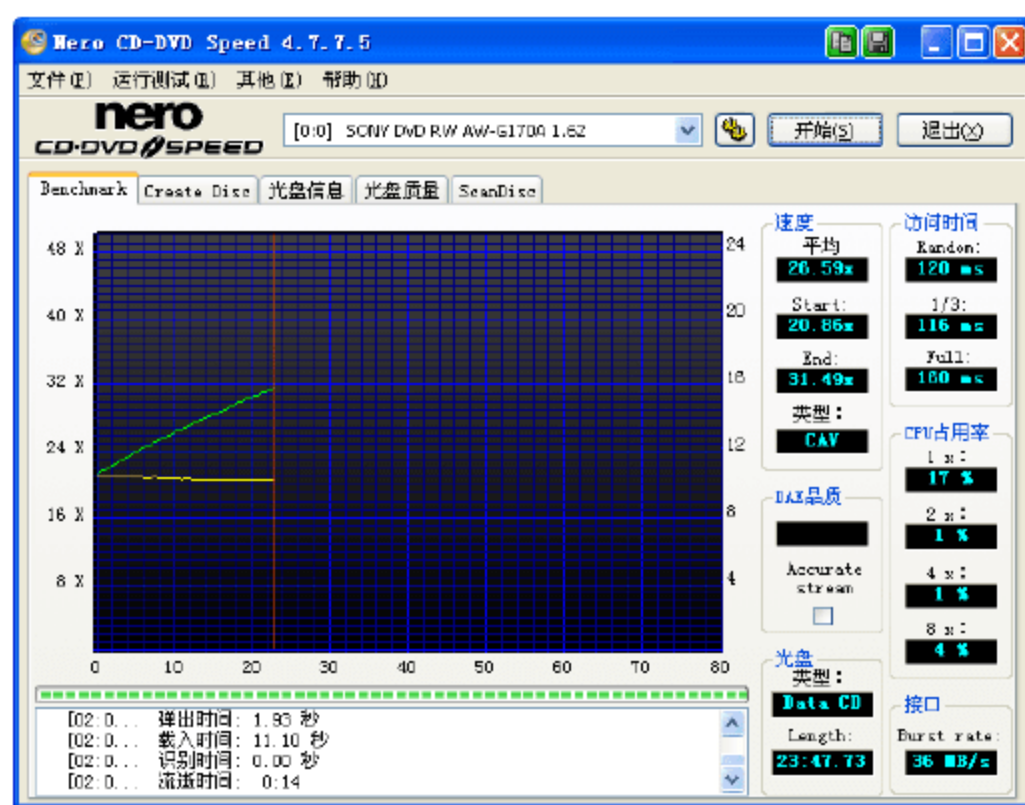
Nero CD-DVD Speed 4.7.7.5

文件(F) 运行测试(R) 其他(E) 帮助(H)

nero CD·DVD SPEED

[0:0] SONY DVD RW AW-G170A 1.62

开始(S)

退出(X)

Benchmark | Create Disc | 光盘信息 | 光盘质量 | ScanDisc

48 X
40 X
32 X
24 X
16 X
8 X

24
20
16
12
8
4

0 10 20 30 40 50 60 70 80

速度
平均
26.59x
Start:
20.86x
End:
31.49x
类型:
CAV

访问时间
Random:
120 ms
1/3:
116 ms
Full:
180 ms

CPU占用率
1 x:
17 %
2 x:
1 %
4 x:
1 %
8 x:
4 %

DAE品质
Accurate stream

光盘
类型:
Data CD
Length:
23:47.73

接口
Burst rate:
36 MB/s

[02:0... 弹出时间: 1.93 秒
[02:0... 载入时间: 11.10 秒
[02:0... 识别时间: 0.00 秒
[02:0... 流逝时间: 0:14